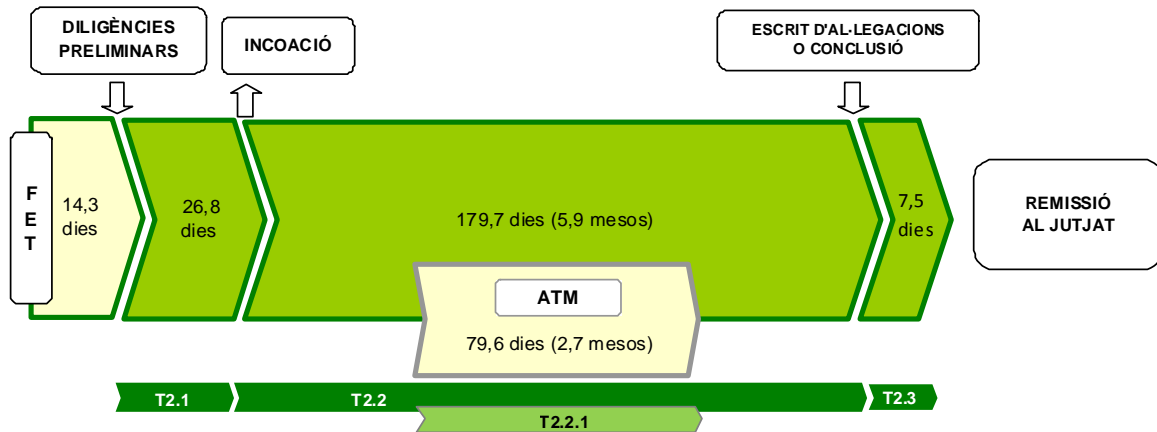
DILIGÈNCIES PRELIMINARS

INCOACIÓ

ESCRIT D'AL·LEGACIONS O CONCLUSIÓ

F E T

14,3 dies

26,8 dies

179,7 dies (5,9 mesos)

7,5 dies

REMISSIÓ AL JUTJAT

ATM

79,6 dies (2,7 mesos)

T2.1

T2.2

T2.3

T2.2.1